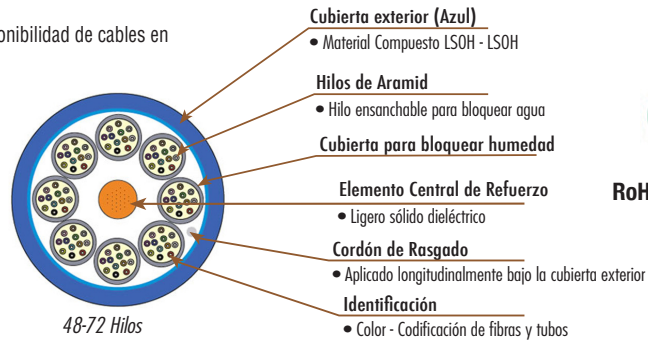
onibilidad de cables en

Cubierta exterior (Azul)
• Material Compuesto LSOH - LSOH

Hilos de Aramid
• Hilo ensanchable para bloquear agua

Cubierta para bloquear humedad

Elemento Central de Refuerzo
• Ligero sólido dieléctrico

Cordón de Rasgado
• Aplicado longitudinalmente bajo la cubierta exterior

Identificación
• Color - Codificación de fibras y tubos

48-72 Hilos

RoH